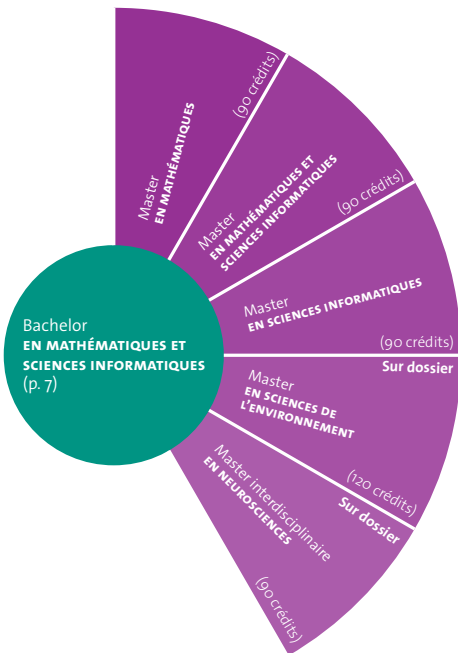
Bachelor
EN MATHÉMATIQUES ET SCIENCES INFORMATIQUES
(p. 7)

Master
EN MATHÉMATIQUES
(90 crédits)

Master
EN MATHÉMATIQUES ET SCIENCES INFORMATIQUES
(90 crédits)

Master
EN SCIENCES INFORMATIQUES
(90 crédits)

Sur dossier

Master
EN SCIENCES DE L'ENVIRONNEMENT
(120 crédits)

Sur dossier

Master interdisciplinaire
EN NEUROSCIENCES
(90 crédits)